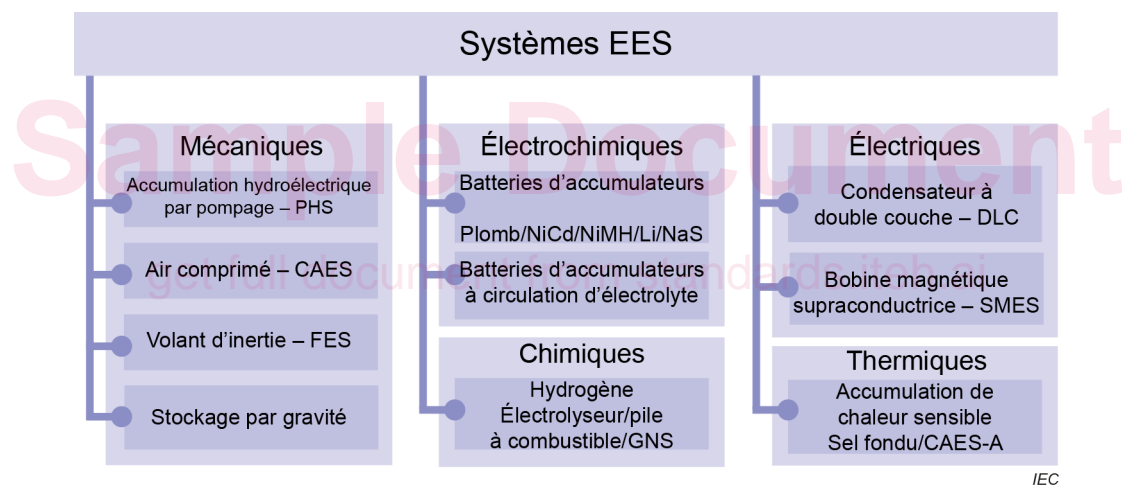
Systèmes EES

Sample Document

get full document from standards.iteh.ai

Mécaniques

Accumulation hydroélectrique par pompage – PHS

Air comprimé – CAES

Volant d'inertie – FES

Stockage par gravité

Électrochimiques

Batteries d'accumulateurs

Plomb/NiCd/NiMH/Li/NaS

Batteries d'accumulateurs à circulation d'électrolyte

Chimiques

Hydrogène Électrolyseur/pile à combustible/GNS

Électriques

Condensateur à double couche – DLC

Bobine magnétique supraconductrice – SMES

Thermiques

Accumulation de chaleur sensible Sel fondu/CAES-A

IEC